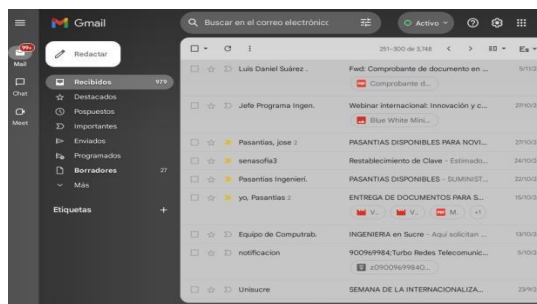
Gmail

Buscar en el correo electrónico

Activo

99+

Mail

Chat

Meet

Redactar

Recibidos 979

Destacados

Pospuestos

Importantes

Enviados

Programados

Borradores 27

Más

Etiquetas +

251–300 de 3.748

Es

Luis Daniel Suárez . Fwd: Comprobante de documento en ... 5/11/2

Comprobante d...

Jefe Programa Ingen. Webinar internacional: Innovación y c... 27/10/2

Blue White Mini...

Pasantias, jose 2 PASANTIAS DISPONIBLES PARA NOVI... 27/10/2

senasofia3 Restablecimiento de Clave - Estimado... 24/10/2

Pasantias Ingenieri. PASANTIAS DISPONIBLES - SUMINIST... 22/10/2

yo, Pasantias 2 ENTREGA DE DOCUMENTOS PARA S... 15/10/2

V... V... M... +1

Equipo de Computrab. INGENIERIA en Sucre - Aquí solicitan ... 13/10/2

notificacion 900969984;Turbo Redes Telecomunic... 5/10/2

z09009699840...

Unisucre SEMANA DE LA INTERNACIONALIZA... 29/9/2